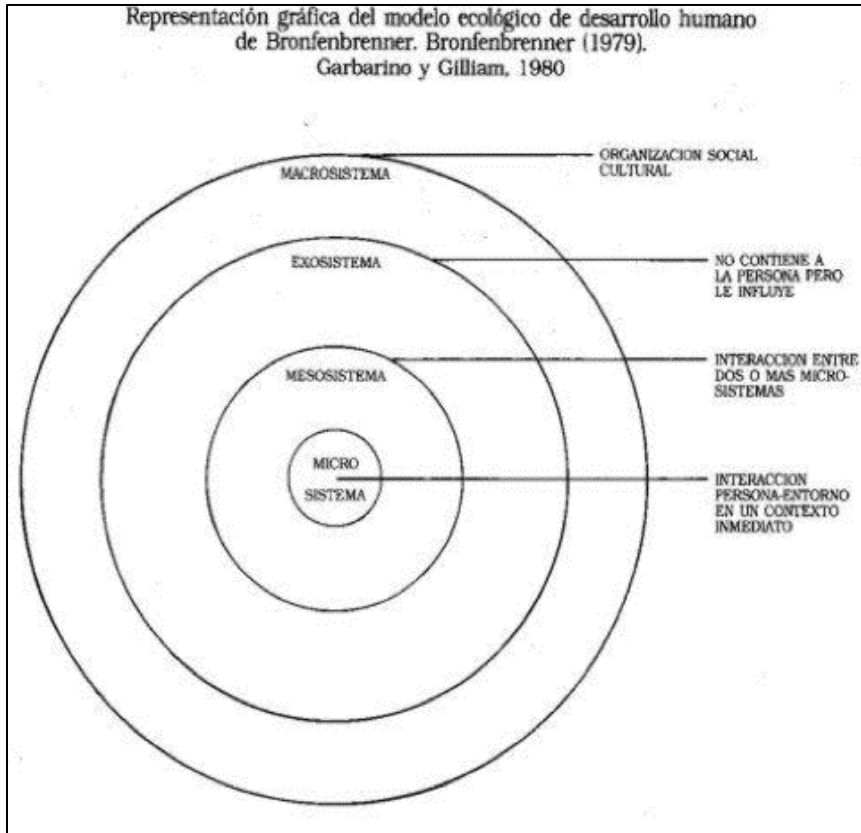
Representación gráfica del modelo ecológico de desarrollo humano de Bronfenbrenner. Bronfenbrenner (1979). Garbarino y Gilliam, 1980

MACROSISTEMA

ORGANIZACION SOCIAL CULTURAL

EXOSISTEMA

NO CONTIENE A LA PERSONA PERO LE INFLUYE

MESOSISTEMA

INTERACCION ENTRE DOS O MAS MICROSISTEMAS

MICRO SISTEMA

INTERACCION PERSONA-ENTORNO EN UN CONTEXTO INMEDIATO